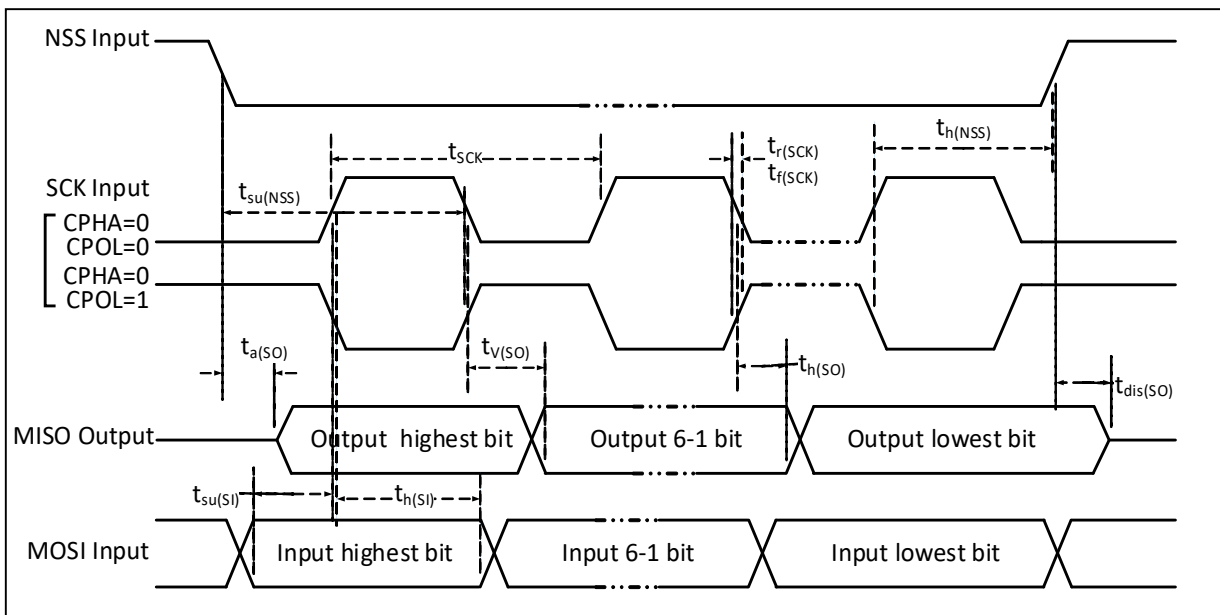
NSS Input

$t_{SCK}$

$t_{r(SCK)}$
$t_{f(SCK)}$

$t_{h(NSS)}$

SCK Input

$t_{su(NSS)}$

CPHA=0
CPOL=0

CPHA=0
CPOL=1

$t_{a(SO)}$

$t_{V(SO)}$

$t_{h(SO)}$

$t_{dis(SO)}$

MISO Output

Output highest bit

Output 6-1 bit

Output lowest bit

$t_{su(SI)}$

$t_{h(SI)}$

MOSI Input

Input highest bit

Input 6-1 bit

Input lowest bit